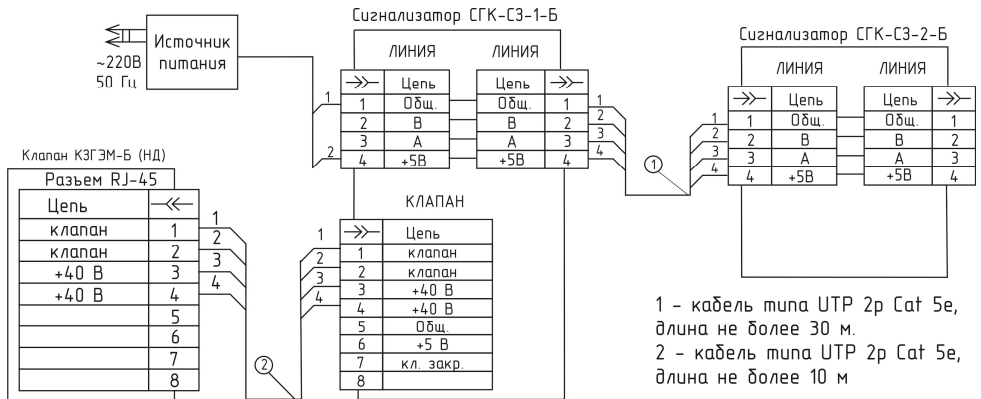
~220В
50 Гц

Источник питания

Сигнализатор СГК-СЗ-1-Б

ЛИНИЯ

| → | Цепь |
|---|---|
| 1 | Общ. |
| 2 | В |
| 3 | А |
| 4 | +5В |

ЛИНИЯ

| Цепь | → |
|---|---|
| Общ. | 1 |
| В | 2 |
| А | 3 |
| +5В | 4 |

Сигнализатор СГК-СЗ-2-Б

ЛИНИЯ

| → | Цепь |
|---|---|
| 1 | Общ. |
| 2 | В |
| 3 | А |
| 4 | +5В |

ЛИНИЯ

| Цепь | → |
|---|---|
| Общ. | 1 |
| В | 2 |
| А | 3 |
| +5В | 4 |

Клапан КЗГЭМ-Б (НД)

Разъем RJ-45

| Цепь | ← |
|---|---|
| клапан | 1 |
| клапан | 2 |
| +40 В | 3 |
| +40 В | 4 |
| | 5 |
| | 6 |
| | 7 |
| | 8 |

КЛАПАН

| → | Цепь |
|---|---|
| 1 | клапан |
| 2 | клапан |
| 3 | +40 В |
| 4 | +40 В |
| 5 | Общ. |
| 6 | +5 В |
| 7 | кл. закр. |
| 8 | |

1 2 3 4 1 2 3 4 1 2 3 4 1 2 3 4 1 2 3 4 1 2 3 4

①
②

1 - кабель типа UTP 2р Cat 5e, длина не более 30 м.
2 - кабель типа UTP 2р Cat 5e, длина не более 10 м